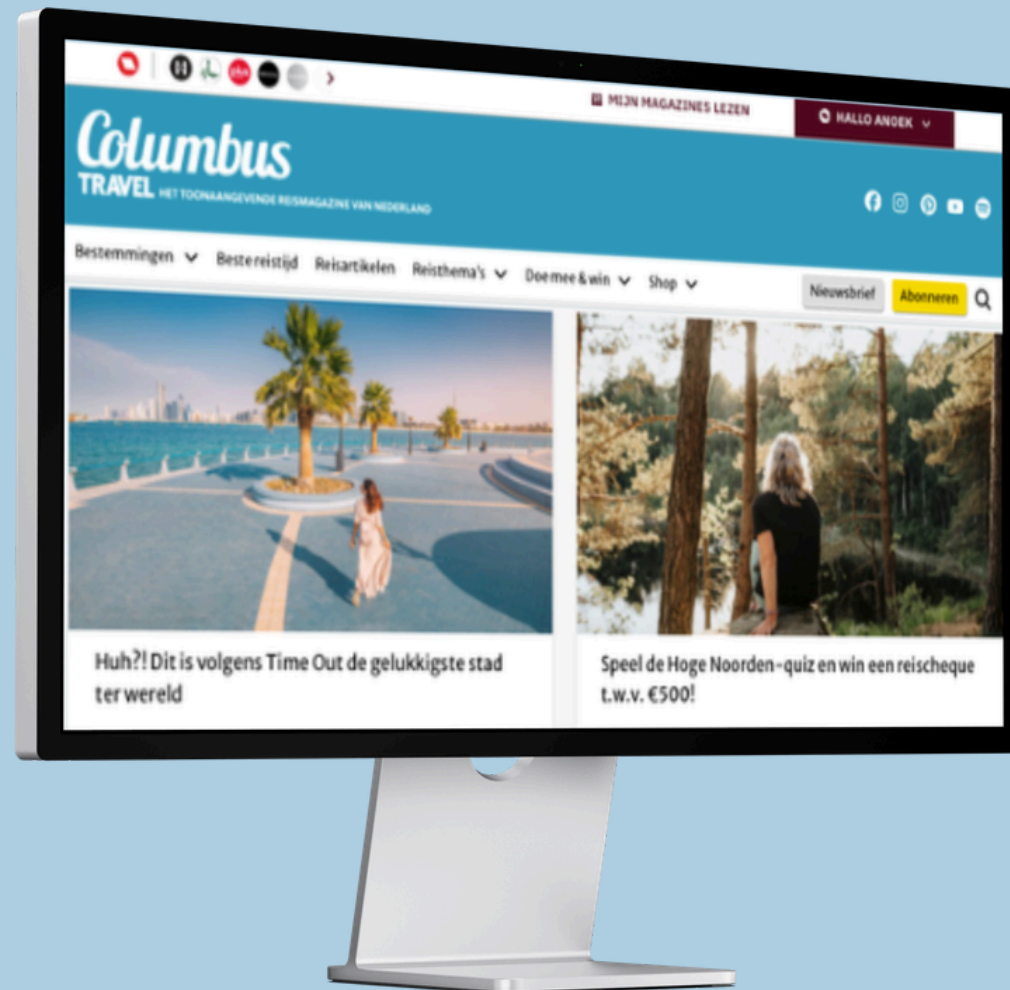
MIJN MAGAZINES LEZEN

HALLO ANOEK

Columbus TRAVEL HET TOONAANGEVENDE REISMAGAZINE VAN NEDERLAND

Bestemmingen Beste reistijd Reisartikelen Reisthema's Doe mee & win Shop

Nieuwsbrief Abonneren

Huh?! Dit is volgens Time Out de gelukkigste stad ter wereld

Speel de Hoge Noorden-quiz en win een reischeque t.w.v. €500!